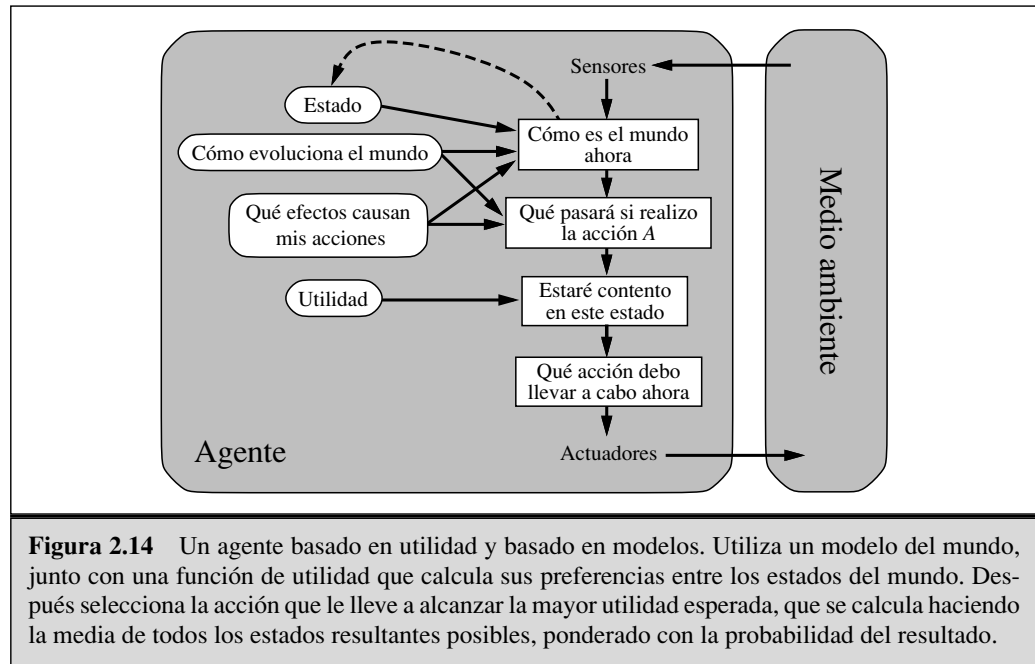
Sensores

Estado

Cómo es el mundo ahora

Cómo evoluciona el mundo

Qué efectos causan mis acciones

Qué pasará si realizo la acción *A*

Utilidad

Estaré contento en este estado

Qué acción debo llevar a cabo ahora

Agente

Actuadores

Medio ambiente

**Figura 2.14** Un agente basado en utilidad y basado en modelos. Utiliza un modelo del mundo, junto con una función de utilidad que calcula sus preferencias entre los estados del mundo. Después selecciona la acción que le lleve a alcanzar la mayor utilidad esperada, que se calcula haciendo la media de todos los estados resultantes posibles, ponderado con la probabilidad del resultado.